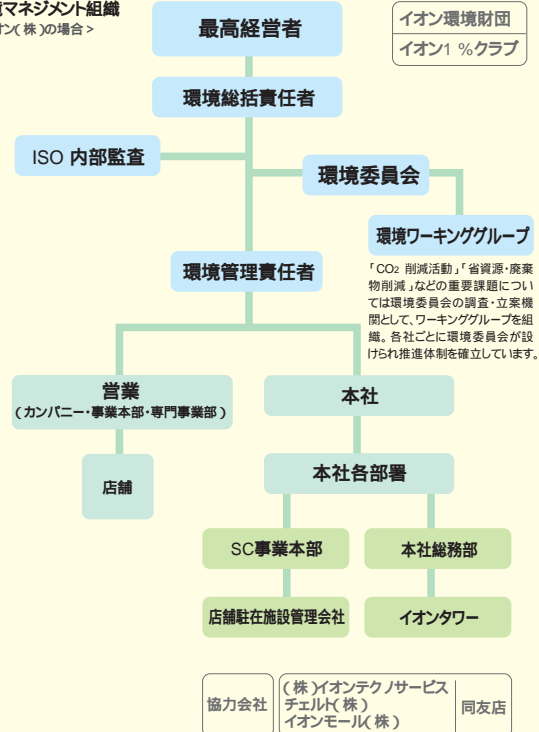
境マネジメント組織
オン(株)の場合>

最高経営者

イオン環境財団
イオン1%クラブ

環境総括責任者

ISO 内部監査

環境委員会

環境ワーキンググループ

「$CO_2$ 削減活動」「省資源・廃棄物削減」などの重要課題については環境委員会の調査・立案機関として、ワーキンググループを組織。各社ごとに環境委員会が設けられ推進体制を確立しています。

環境管理責任者

営業
(カンパニー・事業本部・専門事業部)

本社

店舗

本社各部署

SC事業本部

本社総務部

店舗駐在施設管理会社

イオンタワー

協力会社

(株)イオンテクノサービス
チェルト(株)
イオンモール(株)

同友店